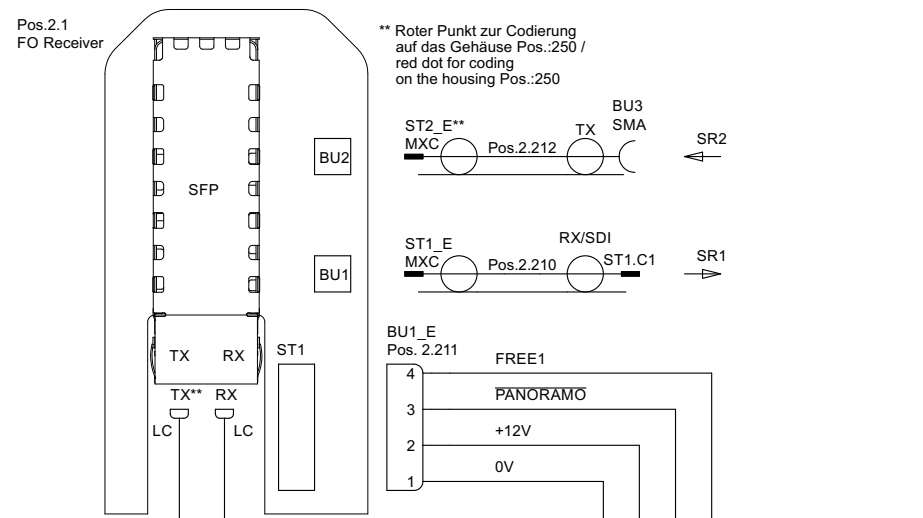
Pos.2.1
FO Receiver

** Roter Punkt zur Codierung auf das Gehäuse Pos.:250 / red dot for coding on the housing Pos.:250

SFP

BU2

BU1

ST2_E**
MXC
Pos.2.212
TX
BU3
SMA
SR2

ST1_E
MXC
Pos.2.210
RX/SDI
ST1.C1
SR1

TX
RX
ST1
TX**
RX
LC
LC

BU1_E
Pos. 2.211
4
FREE1
3
PANORAMO
2
+12V
0V
1